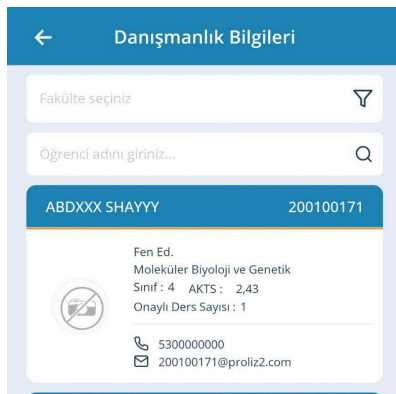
Danışmanlık Bilgileri

Fakülte seçiniz

Öğrenci adını giriniz...

ABDXXX SHAYYY 200100171

Fen Ed.
Moleküler Biyoloji ve Genetik
Sınıf : 4 AKTS : 2,43
Onaylı Ders Sayısı : 1

5300000000
200100171@proliz2.com